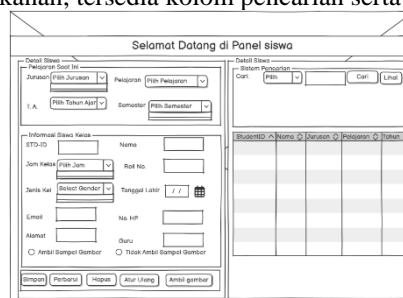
kanan, tersedia kolom pencarian serta

Selamat Datang di Panel siswa

Detail Siswa
Pelajaran Saat Ini
Jurusan Pilih Jurusan
Pelajaran Pilih Pelajaran
T.A. Pilih Tahun Ajar
Semester Pilih Semester

Informasi Siswa Kelas
STD-ID
Nama
Jam Kelas Pilih Jam
Roll No.
Jenis Kel Select Gender
Tanggal Lahir / /
Email
No. HP
Alamat
Guru
Ambil Sampel Gambar
Tidak Ambil Sampel Gambar

Simpan
Perbarui
Hapus
Atur Ulang
Ambil gambar

Detail Siswa
Sistem Pencarian
Cari
Pilih
Cari
Lihat

| StudentID | Nama | Jurusan | Pelajaran | Tahun |
|---|---|---|---|---|